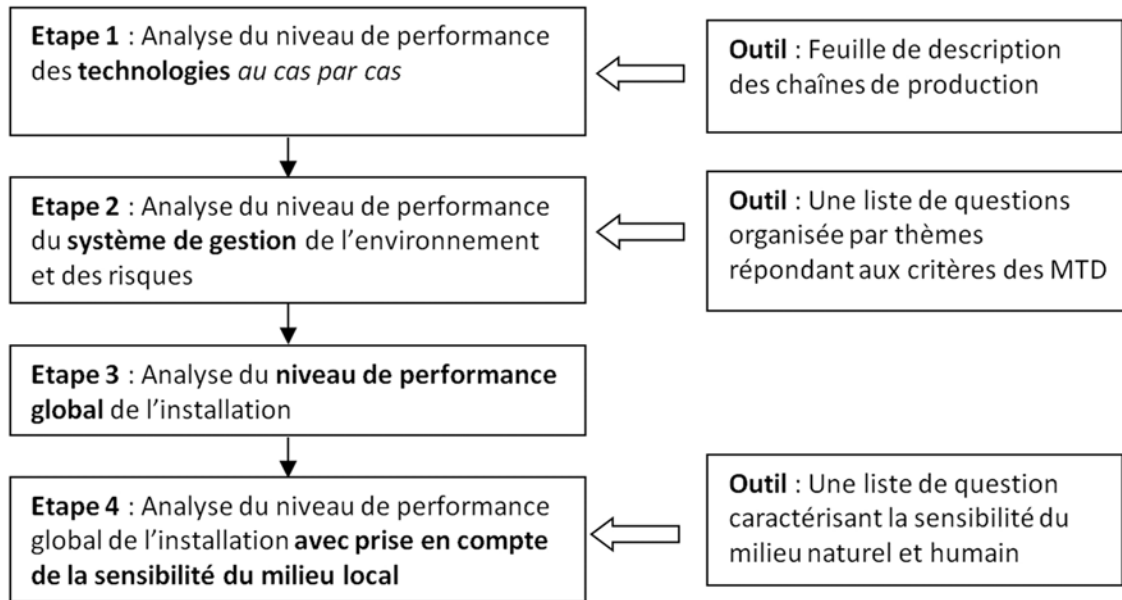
**Etape 1** : Analyse du niveau de performance des **technologies** *au cas par cas*

**Outil** : Feuille de description des chaînes de production

**Etape 2** : Analyse du niveau de performance du **système de gestion** de l'environnement et des risques

**Outil** : Une liste de questions organisée par thèmes répondant aux critères des MTD

**Etape 3** : Analyse du **niveau de performance global** de l'installation

**Etape 4** : Analyse du niveau de performance global de l'installation **avec prise en compte de la sensibilité du milieu local**

**Outil** : Une liste de question caractérisant la sensibilité du milieu naturel et humain